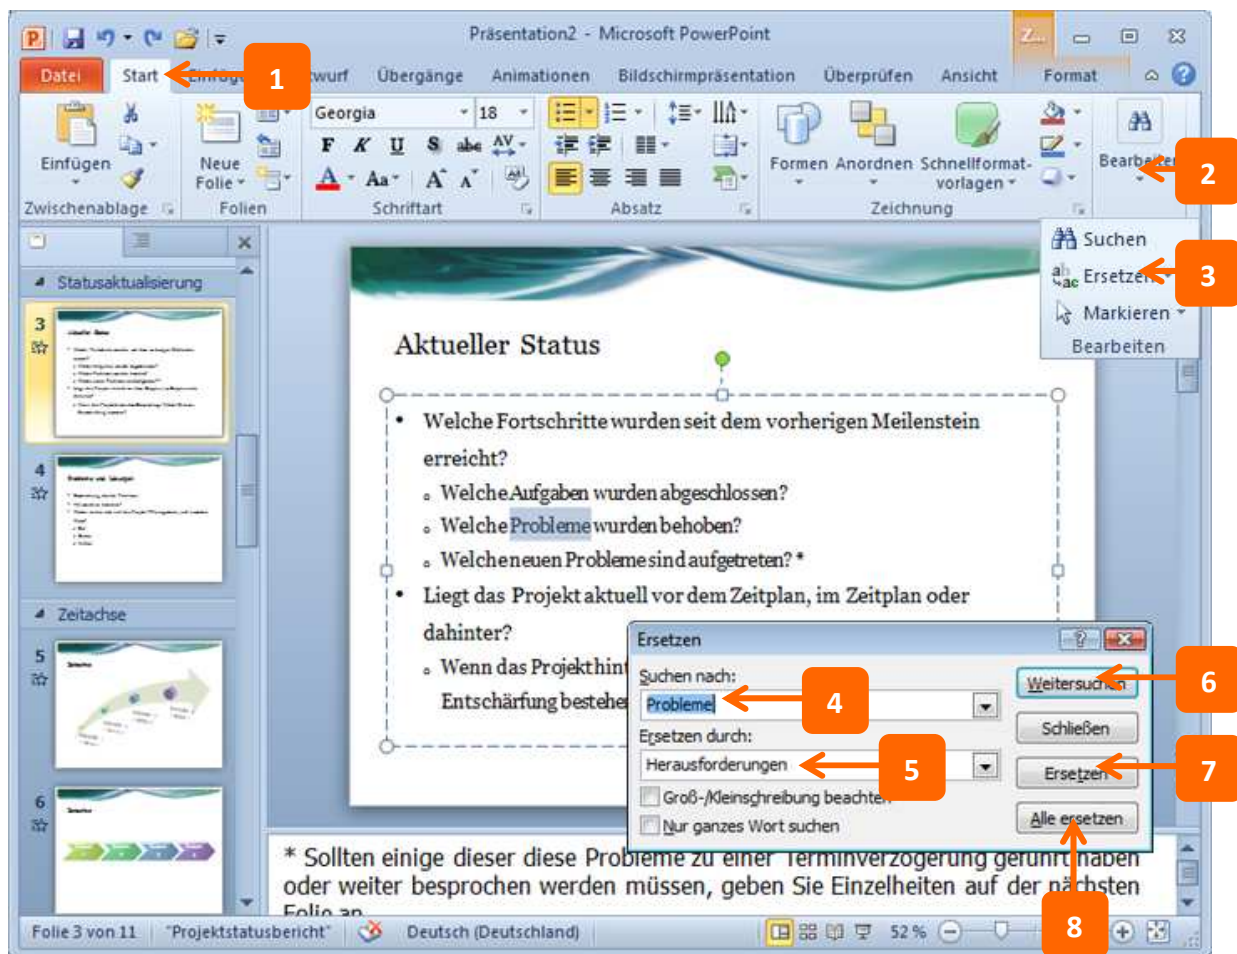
Präsentation2 - Microsoft PowerPoint

Z...

Datei Start Einfüg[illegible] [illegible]wurf Übergänge Animationen Bildschirmpräsentation Überprüfen Ansicht Format

1

Einfügen

Zwischenablage

Neue Folie

Folien

Georgia 18

F K U S abc AV

A Aa A A

Schriftart

Absatz

Formen Anordnen Schnellformatvorlagen

Zeichnung

Bearbe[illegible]

2

Suchen

Ersetzen

3

Markieren

Bearbeiten

Statusaktualisierung

3

4

Zeitachse

5

6

Aktueller Status

• Welche Fortschritte wurden seit dem vorherigen Meilenstein erreicht?

◦ Welche Aufgaben wurden abgeschlossen?

◦ Welche Probleme wurden behoben?

◦ Welche neuen Probleme sind aufgetreten? *

• Liegt das Projekt aktuell vor dem Zeitplan, im Zeitplan oder dahinter?

◦ Wenn das Projekt hin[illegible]

Entschärfung bestehe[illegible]

Ersetzen

Suchen nach:

Probleme

4

Ersetzen durch:

Herausforderungen

5

Groß-/Kleinschreibung beachten

Nur ganzes Wort suchen

Weitersuchen

6

Schließen

Ersetzen

7

Alle ersetzen

8

* Sollten einige dieser diese Probleme zu einer Terminverzögerung geführt haben oder weiter besprochen werden müssen, geben Sie Einzelheiten auf der nächsten Folie an.

Folie 3 von 11 "Projektstatusbericht" Deutsch (Deutschland) 52 %